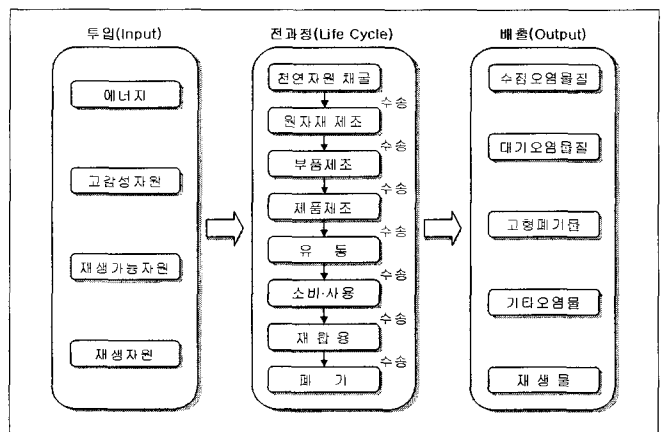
투입(Input)

에너지

고갈성자원

재생가능자원

재생자원

전과정(Life Cycle)

천연자원 채굴

수송

원자재 제조

수송

부품제조

수송

제품제조

수송

유 통

수송

소비·사용

수송

재 활 용

수송

폐 기

배출(Output)

수질오염물질

대기오염물질

고형폐기물

기타오염물

재 생 물